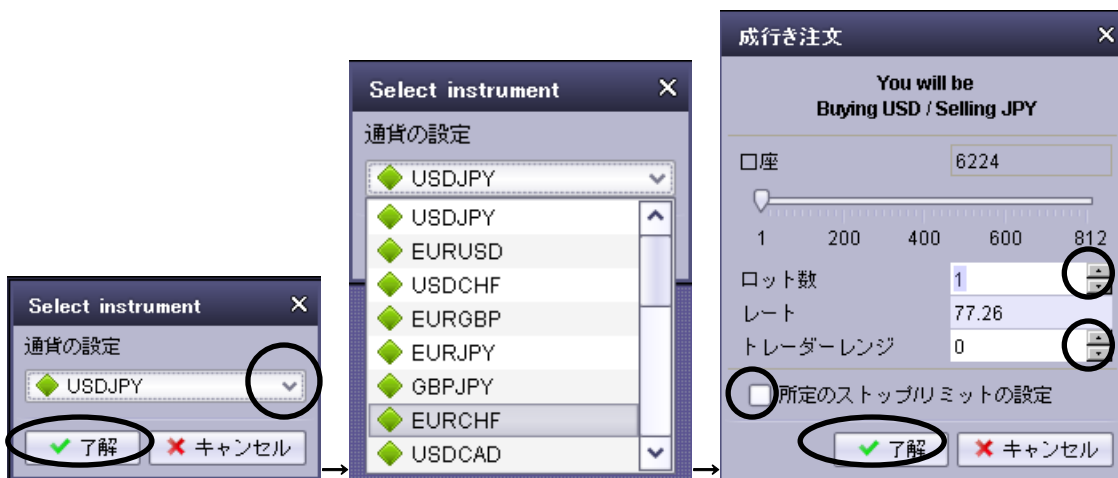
Select instrument ✕
通貨の設定
USDJPY
✔ 了解
✖ キャンセル

Select instrument ✕
通貨の設定
USDJPY
USDJPY
EURUSD
USDCHF
EURGBP
EURJPY
GBPJPY
EURCHF
USDCAD

成行き注文 ✕
You will be
Buying USD / Selling JPY
口座 6224
1 200 400 600 812
ロット数 1
レート 77.26
トレーダーレンジ 0
所定のストップ/リミットの設定
✔ 了解
✖ キャンセル